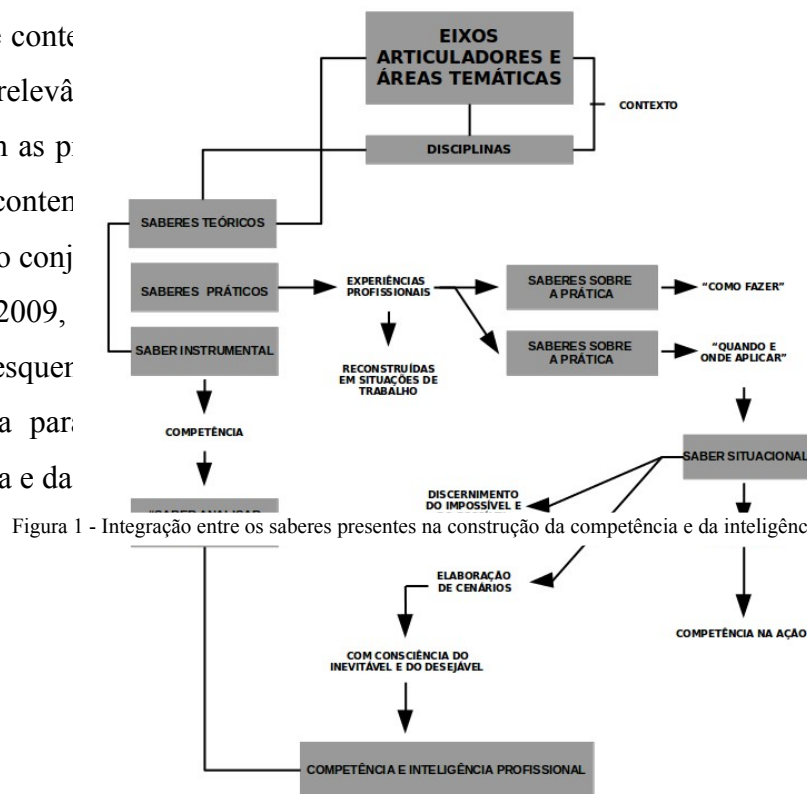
conte
relevâ
n as p
conten
o conj
2009,
esquer
a par
a e da

EIXOS ARTICULADORES E ÁREAS TEMÁTICAS

CONTEXTO

DISCIPLINAS

SABERES TEÓRICOS

SABERES PRÁTICOS

EXPERIÊNCIAS PROFISSIONAIS

SABERES SOBRE A PRÁTICA

"COMO FAZER"

SABER INSTRUMENTAL

RECONSTRUÍDAS EM SITUAÇÕES DE TRABALHO

SABERES SOBRE A PRÁTICA

"QUANDO E ONDE APLICAR"

COMPETÊNCIA

SABER SITUACIONAL

DISCERNIMENTO DO IMPOSSÍVEL E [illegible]

"SABER ANALISAR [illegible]

Figura 1 - Integração entre os saberes presentes na construção da competência e da inteligênc

ELABORAÇÃO DE CENÁRIOS

COM CONSCIÊNCIA DO INEVITÁVEL E DO DESEJÁVEL

COMPETÊNCIA NA AÇÃO

COMPETÊNCIA E INTELIGÊNCIA PROFISSIONAL